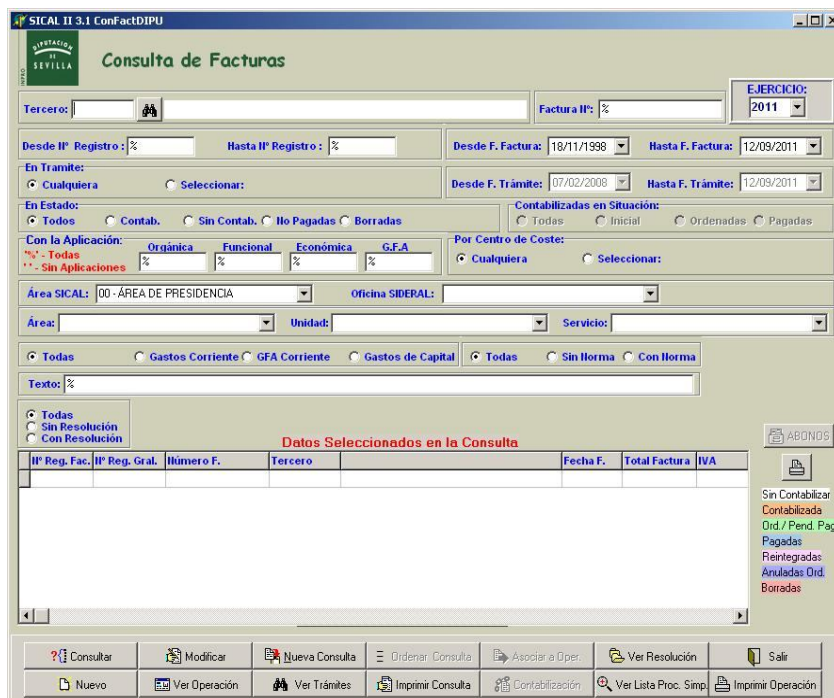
SICAL II 3.1 ConFactDIPU

DIPUTACION DE SEVILLA

INPRO

Consulta de Facturas

EJERCICIO:
2011

Tercero:

Factura Nº: %

Desde Nº Registro : % Hasta Nº Registro : %

Desde F. Factura: 18/11/1998 Hasta F. Factura: 12/09/2011

En Tramite:
Cualquiera Seleccionar:

Desde F. Trámite: 07/02/2008 Hasta F. Trámite: 12/09/2011

En Estado:
Todos Contab. Sin Contab. No Pagadas Borradas

Contabilizadas en Situación:
Todas Inicial Ordenadas Pagadas

Con la Aplicación:
'%' - Todas
'' - Sin Aplicaciones

Orgánica % Funcional % Económica % G.F.A %

Por Centro de Coste:
Cualquiera Seleccionar:

Área SICAL: 00 - ÁREA DE PRESIDENCIA Oficina SIDERAL:

Área: Unidad: Servicio:

Todas Gastos Corriente GFA Corriente Gastos de Capital Todas Sin Norma Con Norma

Texto: %

Todas
Sin Resolución
Con Resolución

Datos Seleccionados en la Consulta

ABONOS

| Nº Reg. Fac. | Nº Reg. Gral. | Número F. | Tercero | | Fecha F. | Total Factura | IVA |
|---|---|---|---|---|---|---|---|
| | | | | | | | |

Sin Contabilizar
Contabilizada
Ord./ Pend. Pag
Pagadas
Reintegradas
Anuladas Ord.
Borradas

Consultar Modificar Nueva Consulta Ordenar Consulta Asociar a Oper. Ver Resolución Salir

Nuevo Ver Operación Ver Trámites Imprimir Consulta Contabilización Ver Lista Proc. Simp. Imprimir Operación